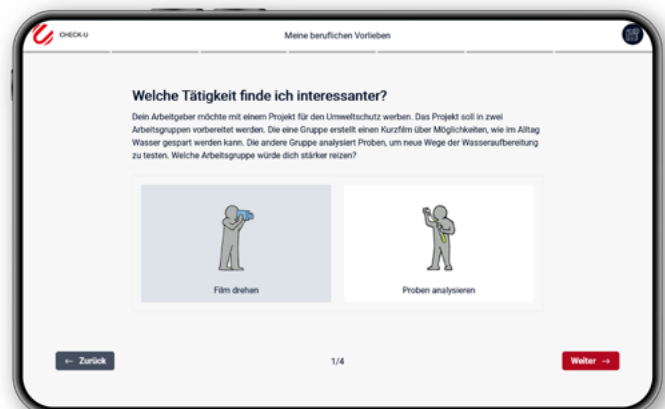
CHECK-U

Meine beruflichen Vorlieben

Welche Tätigkeit finde ich interessanter?

Dein Arbeitgeber möchte mit einem Projekt für den Umweltschutz werben. Das Projekt soll in zwei Arbeitsgruppen vorbereitet werden. Die eine Gruppe erstellt einen Kurzfilm über Möglichkeiten, wie im Alltag Wasser gespart werden kann. Die andere Gruppe analysiert Proben, um neue Wege der Wasseraufbereitung zu testen. Welche Arbeitsgruppe würde dich stärker reizen?

Film drehen

Proben analysieren

← Zurück

1/4

Weiter →